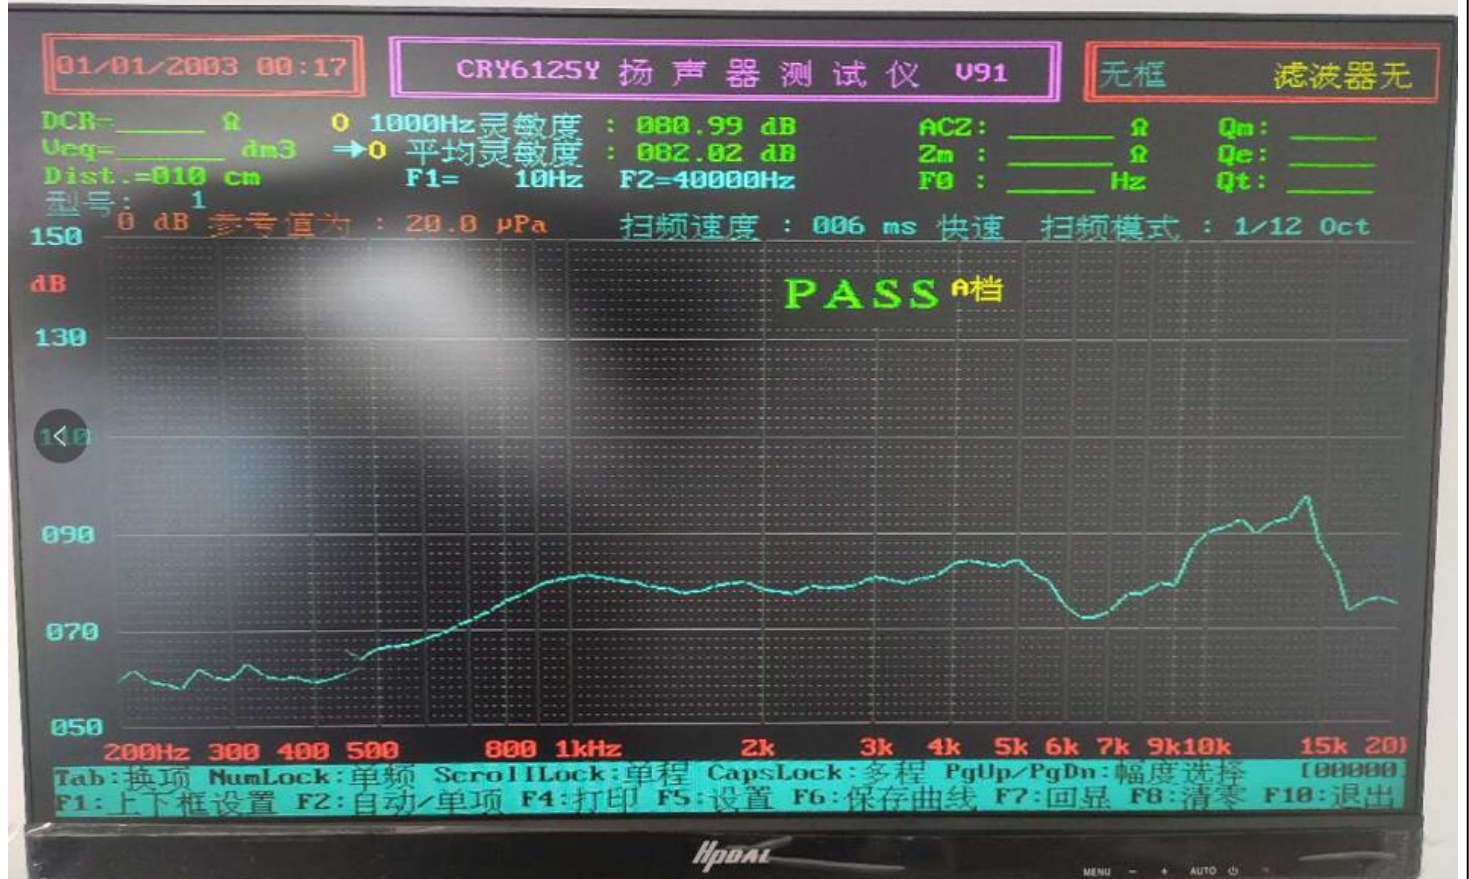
01/01/2003 00:17

CRY6125Y 扬 声 器 测 试 仪 V91

无框 滤波器无

DCR=______ Ω
Veq=______ dm3
Dist.=010 cm
型号: 1

O 1000Hz灵敏度 : 080.99 dB
→O 平均灵敏度 : 082.02 dB
F1= 10Hz F2=40000Hz

ACZ: ______ Ω
Zm : ______ Ω
F0 : ______ Hz

Qm: ______
Qe: ______
Qt: ______

0 dB 参考值为 : 20.0 μPa 扫频速度 : 006 ms 快速 扫频模式 : 1/12 Oct

150
dB
130
1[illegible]
090
070
050

PASS A档

200Hz 300 400 500 800 1kHz 2k 3k 4k 5k 6k 7k 9k10k 15k 20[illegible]

Tab:换项 NumLock:单频 ScrollLock:单程 CapsLock:多程 PgUp/PgDn:幅度选择 [00000
F1:上下框设置 F2:自动/单项 F4:打印 F5:设置 F6:保存曲线 F7:回显 F8:清零 F10:退出

Hpoal

MENU - + AUTO